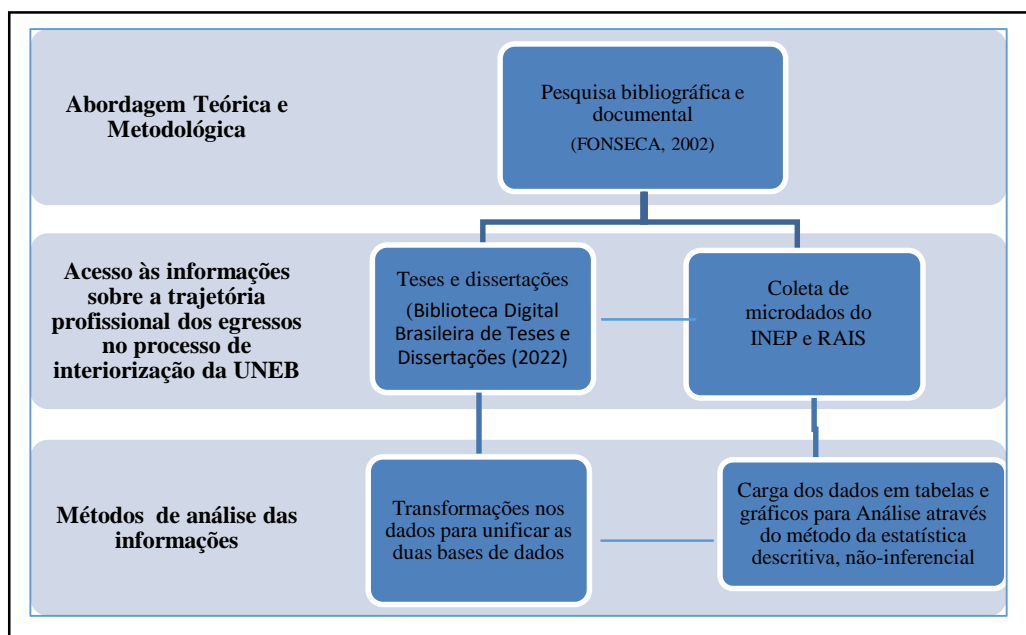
Abordagem Teórica e Metodológica

Pesquisa bibliográfica e documental
(FONSECA, 2002)

Acesso às informações sobre a trajetória profissional dos egressos no processo de interiorização da UNEB

Teses e dissertações
(Biblioteca Digital Brasileira de Teses e Dissertações (2022)

Coleta de microdados do INEP e RAIS

Métodos de análise das informações

Transformações nos dados para unificar as duas bases de dados

Carga dos dados em tabelas e gráficos para Análise através do método da estatística descritiva, não-inferencial